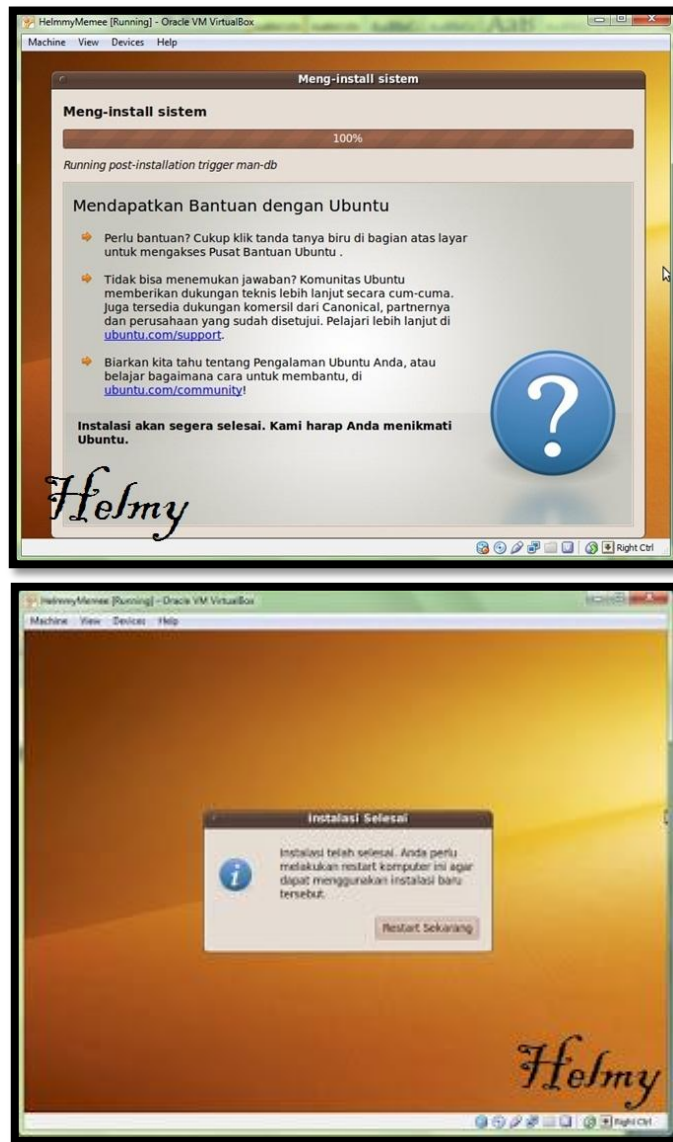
HelmmyMemee [Running] - Oracle VM VirtualBox

Machine View Devices Help

Meng-install sistem

Meng-install sistem

100%

Running post-installation trigger man-db

Mendapatkan Bantuan dengan Ubuntu

Perlu bantuan? Cukup klik tanda tanya biru di bagian atas layar untuk mengakses Pusat Bantuan Ubuntu .

Tidak bisa menemukan jawaban? Komunitas Ubuntu memberikan dukungan teknis lebih lanjut secara cum-cuma. Juga tersedia dukungan komersil dari Canonical, partnernya dan perusahaan yang sudah disetujui. Pelajari lebih lanjut di ubuntu.com/support.

Biarkan kita tahu tentang Pengalaman Ubuntu Anda, atau belajar bagaimana cara untuk membantu, di ubuntu.com/community!

Instalasi akan segera selesai. Kami harap Anda menikmati Ubuntu.

Helmy

Right Ctrl

HelmmyMemee [Running] - Oracle VM VirtualBox

Machine View Devices Help

Instalasi Selesai

Instalasi telah selesai. Anda perlu melakukan restart komputer ini agar dapat menggunakan instalasi baru tersebut.

Restart Sekarang

Helmy

Right Ctrl